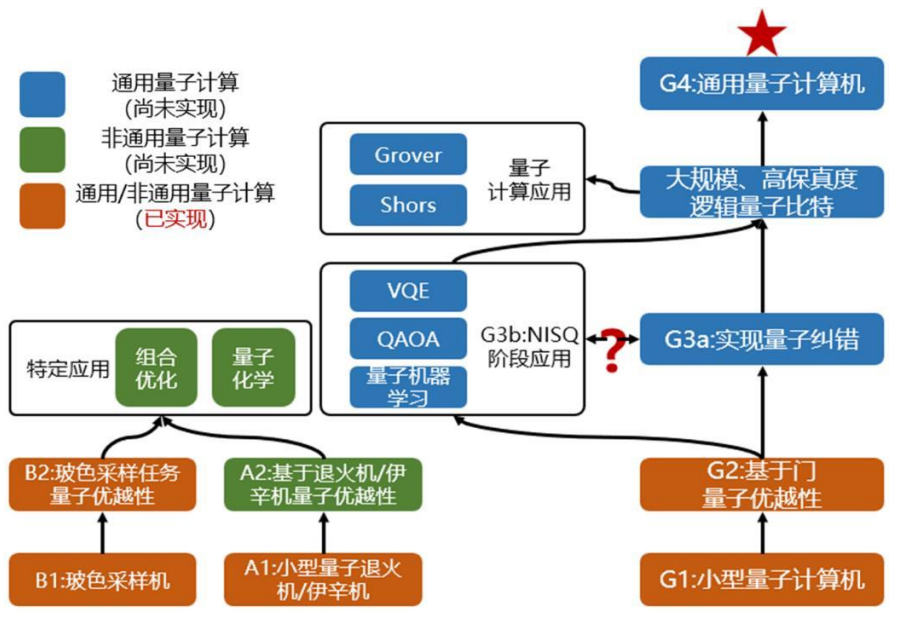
通用量子计算
（尚未实现）

非通用量子计算
（尚未实现）

通用/非通用量子计算
（已实现）

G4:通用量子计算机

Grover

Shors

量子
计算应用

大规模、高保真度
逻辑量子比特

VQE

QAOA

量子机器
学习

G3b:NISQ
阶段应用

?

G3a:实现量子纠错

特定应用

组合
优化

量子
化学

B2:玻色采样任务
量子优越性

A2:基于退火机/伊辛机量子优越性

G2:基于门
量子优越性

B1:玻色采样机

A1:小型量子退火机/伊辛机

G1:小型量子计算机